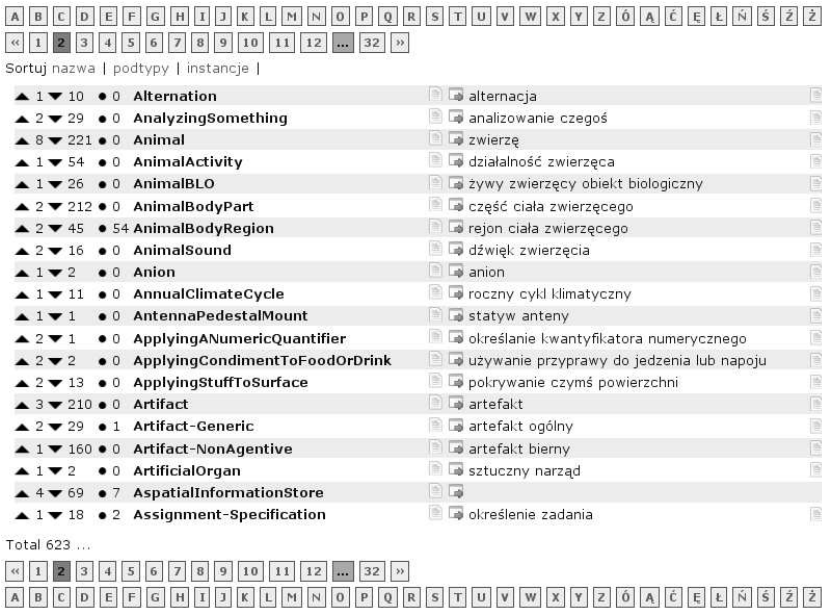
A B C D E F G H I J K L M N O P Q R S T U V W X Y Z Ó Ą Ć Ę Ł Ń Ś Ź Ż

« 1 2 3 4 5 6 7 8 9 10 11 12 ... 32 »

Sortuj nazwa | podtypy | instancje |

| | | |
|---|---|---|
| ▲ 1 ▼ 10 ● 0 | Alternation | alternacja |
| ▲ 2 ▼ 29 ● 0 | AnalyzingSomething | analizowanie czegoś |
| ▲ 8 ▼ 221 ● 0 | Animal | zwierzę |
| ▲ 1 ▼ 54 ● 0 | AnimalActivity | działalność zwierzęca |
| ▲ 1 ▼ 26 ● 0 | AnimalBLO | żywy zwierzęcy obiekt biologiczny |
| ▲ 2 ▼ 212 ● 0 | AnimalBodyPart | część ciała zwierzęcego |
| ▲ 2 ▼ 45 ● 54 | AnimalBodyRegion | rejon ciała zwierzęcego |
| ▲ 2 ▼ 16 ● 0 | AnimalSound | dźwięk zwierzęcia |
| ▲ 1 ▼ 2 ● 0 | Anion | anion |
| ▲ 1 ▼ 11 ● 0 | AnnualClimateCycle | roczny cykl klimatyczny |
| ▲ 1 ▼ 1 ● 0 | AntennaPedestalMount | statyw anteny |
| ▲ 2 ▼ 1 ● 0 | ApplyingANumericQuantifier | określanie kwantyfikatora numerycznego |
| ▲ 2 ▼ 2 ● 0 | ApplyingCondimentToFoodOrDrink | używanie przyprawy do jedzenia lub napoju |
| ▲ 2 ▼ 13 ● 0 | ApplyingStuffToSurface | pokrywanie czymś powierzchni |
| ▲ 3 ▼ 210 ● 0 | Artifact | artefakt |
| ▲ 2 ▼ 29 ● 1 | Artifact-Generic | artefakt ogólny |
| ▲ 1 ▼ 160 ● 0 | Artifact-NonAgentive | artefakt bierny |
| ▲ 1 ▼ 2 ● 0 | ArtificialOrgan | sztuczny narząd |
| ▲ 4 ▼ 69 ● 7 | AspatialInformationStore | |
| ▲ 1 ▼ 18 ● 2 | Assignment-Specification | określenie zadania |

Total 623 ...

« 1 2 3 4 5 6 7 8 9 10 11 12 ... 32 »

A B C D E F G H I J K L M N O P Q R S T U V W X Y Z Ó Ą Ć Ę Ł Ń Ś Ź Ż